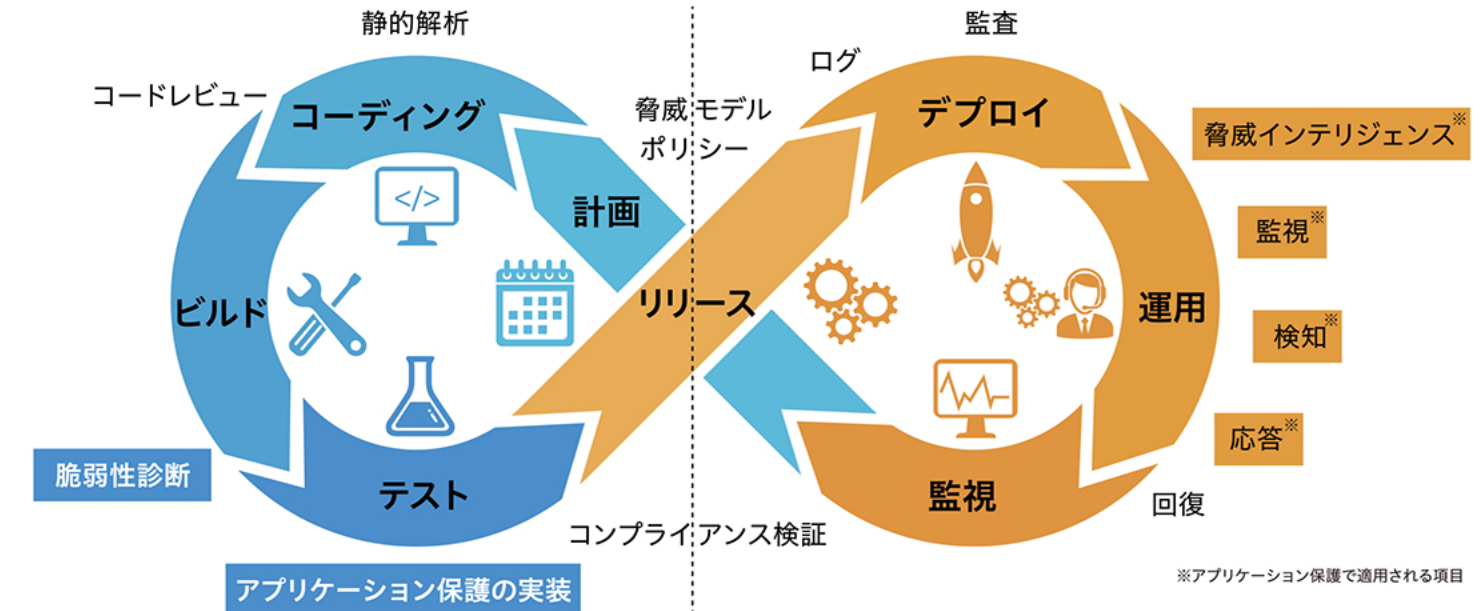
静的解析

監査

ログ

コードレビュー

コーディング

脅威モデル
ポリシー

デプロイ

脅威インテリジェンス※

計画

監視※

ビルド

リリース

運用

検知※

応答※

脆弱性診断

テスト

監視

回復

コンプライアンス検証

アプリケーション保護の実装

※アプリケーション保護で適用される項目